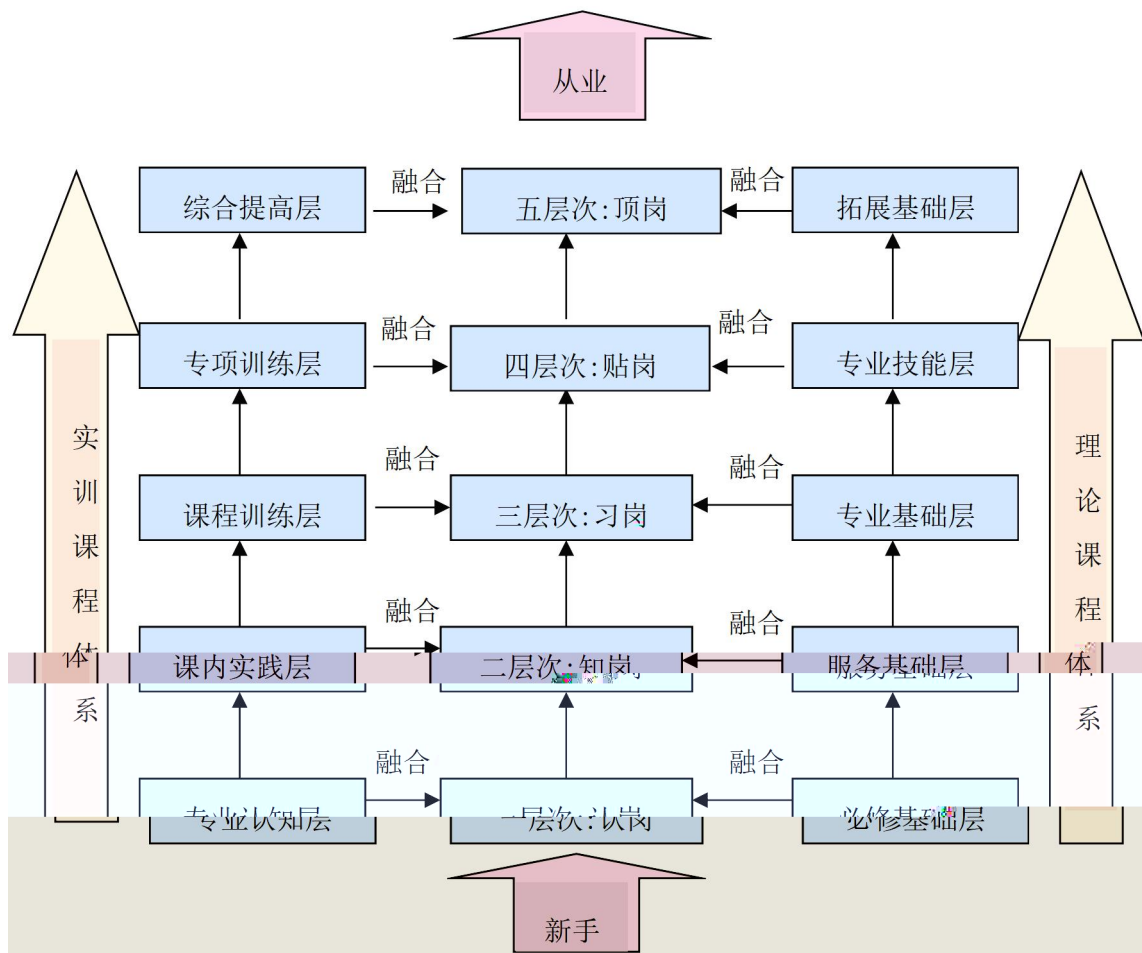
从业

综合提高层
融合
五层次:顶岗
融合
拓展基础层

专项训练层
融合
四层次:贴岗
融合
专业技能层

课程训练层
融合
三层次:习岗
融合
专业基础层

课内实践层
融合
二层次:知岗
融合
服务基础层

专业认知层
融合
一层次:认岗
融合
必修基础层

实训课程体系

理论课程体系

新手